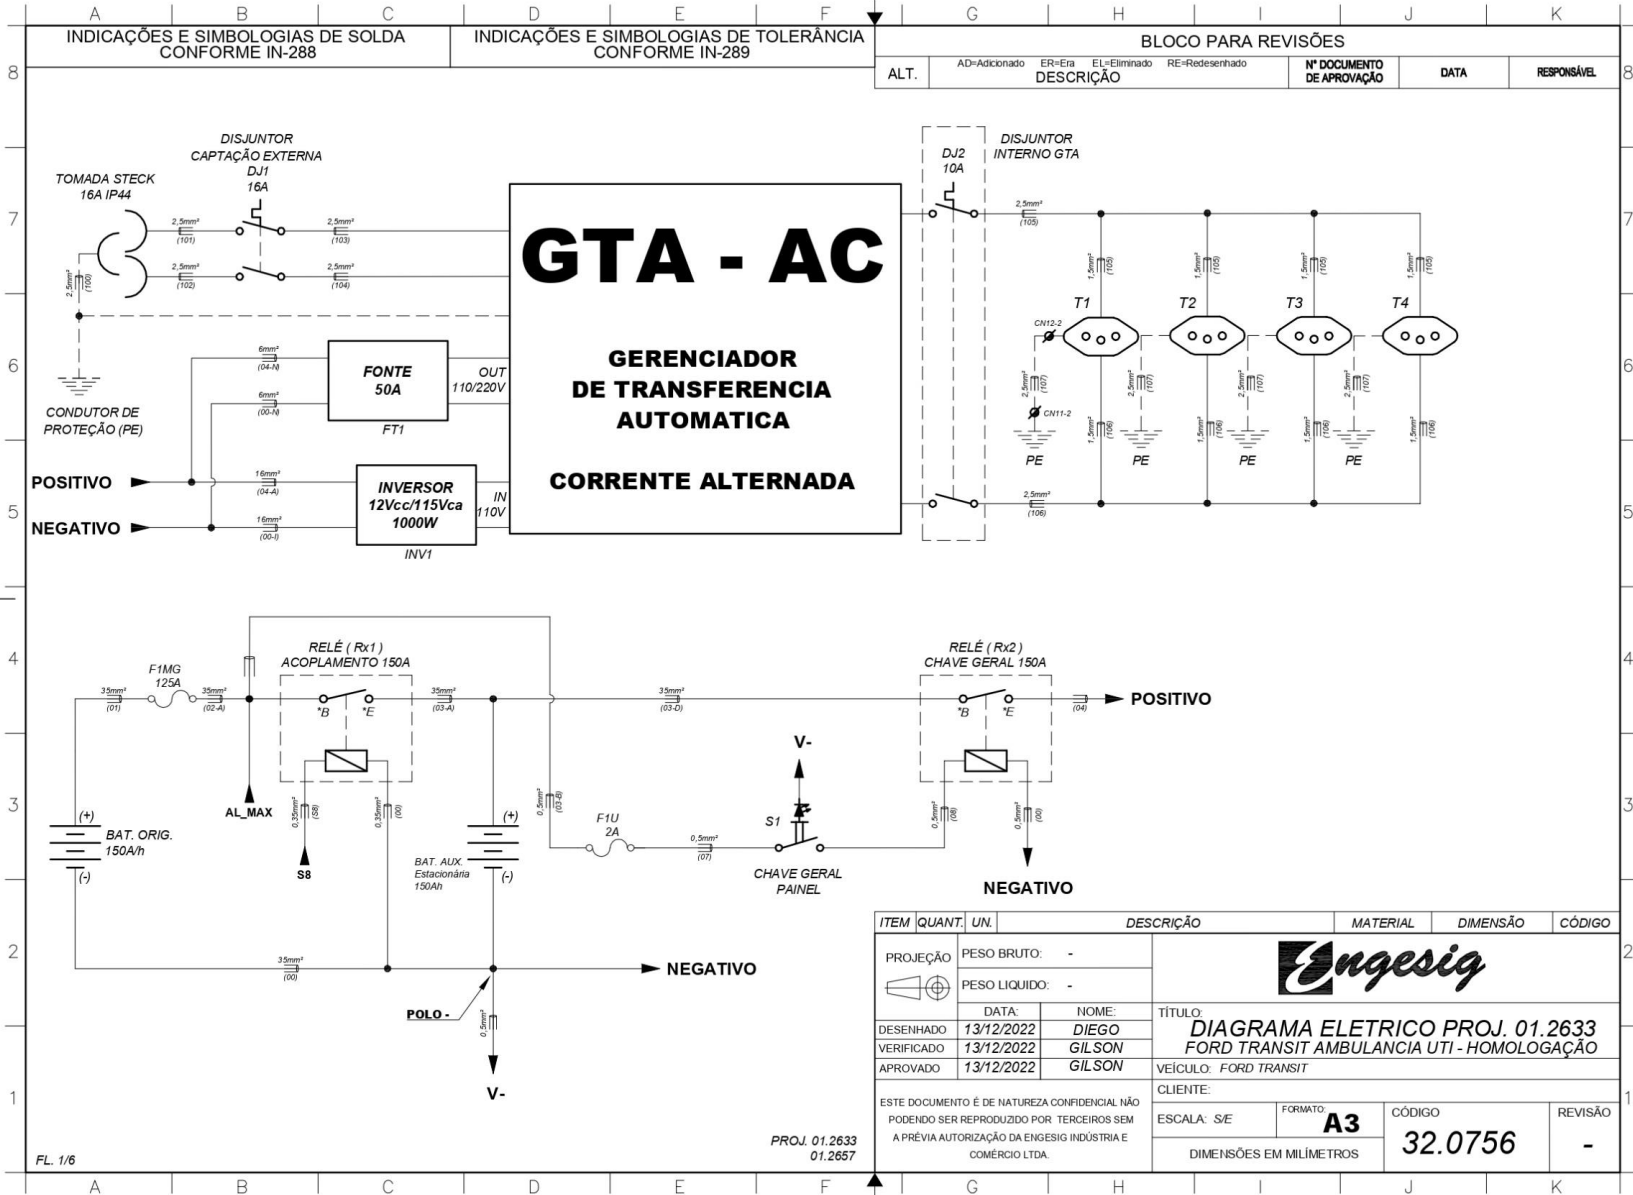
A B C D E F G H I J K

INDICAÇÕES E SIMBOLOGIAS DE SOLDA CONFORME IN-288

INDICAÇÕES E SIMBOLOGIAS DE TOLERÂNCIA CONFORME IN-289

BLOCO PARA REVISÕES

| ALT. | AD=Adicionado ER=Era EL=Eliminado RE=Redesenhado DESCRIÇÃO | Nº DOCUMENTO DE APROVAÇÃO | DATA | RESPONSÁVEL |
|---|---|---|---|---|

8

DISJUNTOR CAPTAÇÃO EXTERNA DJ1 16A

TOMADA STECK 16A IP44

2,5mm² (101)
2,5mm² (103)
2,5mm² (102)
2,5mm² (104)
2,5mm² (100)

GTA - AC

DJ2 10A

DISJUNTOR INTERNO GTA

2,5mm² (105)

1,5mm² (105) 1,5mm² (105) 1,5mm² (105) 1,5mm² (105)

T1 T2 T3 T4

CN12-2

CN11-2

2,5mm² (107) 2,5mm² (107) 2,5mm² (107) 2,5mm² (107)

1,5mm² (106) 1,5mm² (106) 1,5mm² (106) 1,5mm² (106)

PE PE PE PE

7

6mm² (04-N)

FONTE 50A

FT1

OUT 110/220V

6mm² (00-N)

CONDUTOR DE PROTEÇÃO (PE)

GERENCIADOR DE TRANSFERENCIA AUTOMATICA

CORRENTE ALTERNADA

6

POSITIVO

NEGATIVO

16mm² (04-A)

16mm² (00-I)

INVERSOR 12Vcc/115Vca 1000W

INV1

IN 110V

2,5mm² (106)

5

4

RELÉ ( Rx1 ) ACOPLAMENTO 150A

RELÉ ( Rx2 ) CHAVE GERAL 150A

F1MG 125A

35mm² (01)
35mm² (02-A)
35mm² (03-A)
35mm² (03-D)
(04)

*B *E

*B *E

POSITIVO

V-

AL_MAX

0,35mm² (S8)
0,35mm² (00)

0,5mm² (03-B)

F1U 2A

0,5mm² (07)

S1

0,5mm² (08)
0,5mm² (00)

(+)
BAT. ORIG. 150A/h
(-)

S8

BAT. AUX. Estacionária 150Ah

(+)
(-)

CHAVE GERAL PAINEL

NEGATIVO

3

35mm² (00)

NEGATIVO

POLO -

0,5mm²

V-

2

1

| ITEM | QUANT. | UN. | DESCRIÇÃO | MATERIAL | DIMENSÃO | CÓDIGO |
|---|---|---|---|---|---|---|

PROJEÇÃO

PESO BRUTO: -

PESO LIQUIDO: -

Engesig

| | DATA: | NOME: |
|---|---|---|
| DESENHADO | 13/12/2022 | DIEGO |
| VERIFICADO | 13/12/2022 | GILSON |
| APROVADO | 13/12/2022 | GILSON |

TÍTULO: DIAGRAMA ELETRICO PROJ. 01.2633
FORD TRANSIT AMBULANCIA UTI - HOMOLOGAÇÃO

VEÍCULO: FORD TRANSIT

CLIENTE:

ESTE DOCUMENTO É DE NATUREZA CONFIDENCIAL NÃO PODENDO SER REPRODUZIDO POR TERCEIROS SEM A PRÉVIA AUTORIZAÇÃO DA ENGESIG INDÚSTRIA E COMÉRCIO LTDA.

ESCALA: S/E

FORMATO: A3

CÓDIGO 32.0756

REVISÃO -

DIMENSÕES EM MILÍMETROS

PROJ. 01.2633 01.2657

FL. 1/6

A B C D E F G H I J K